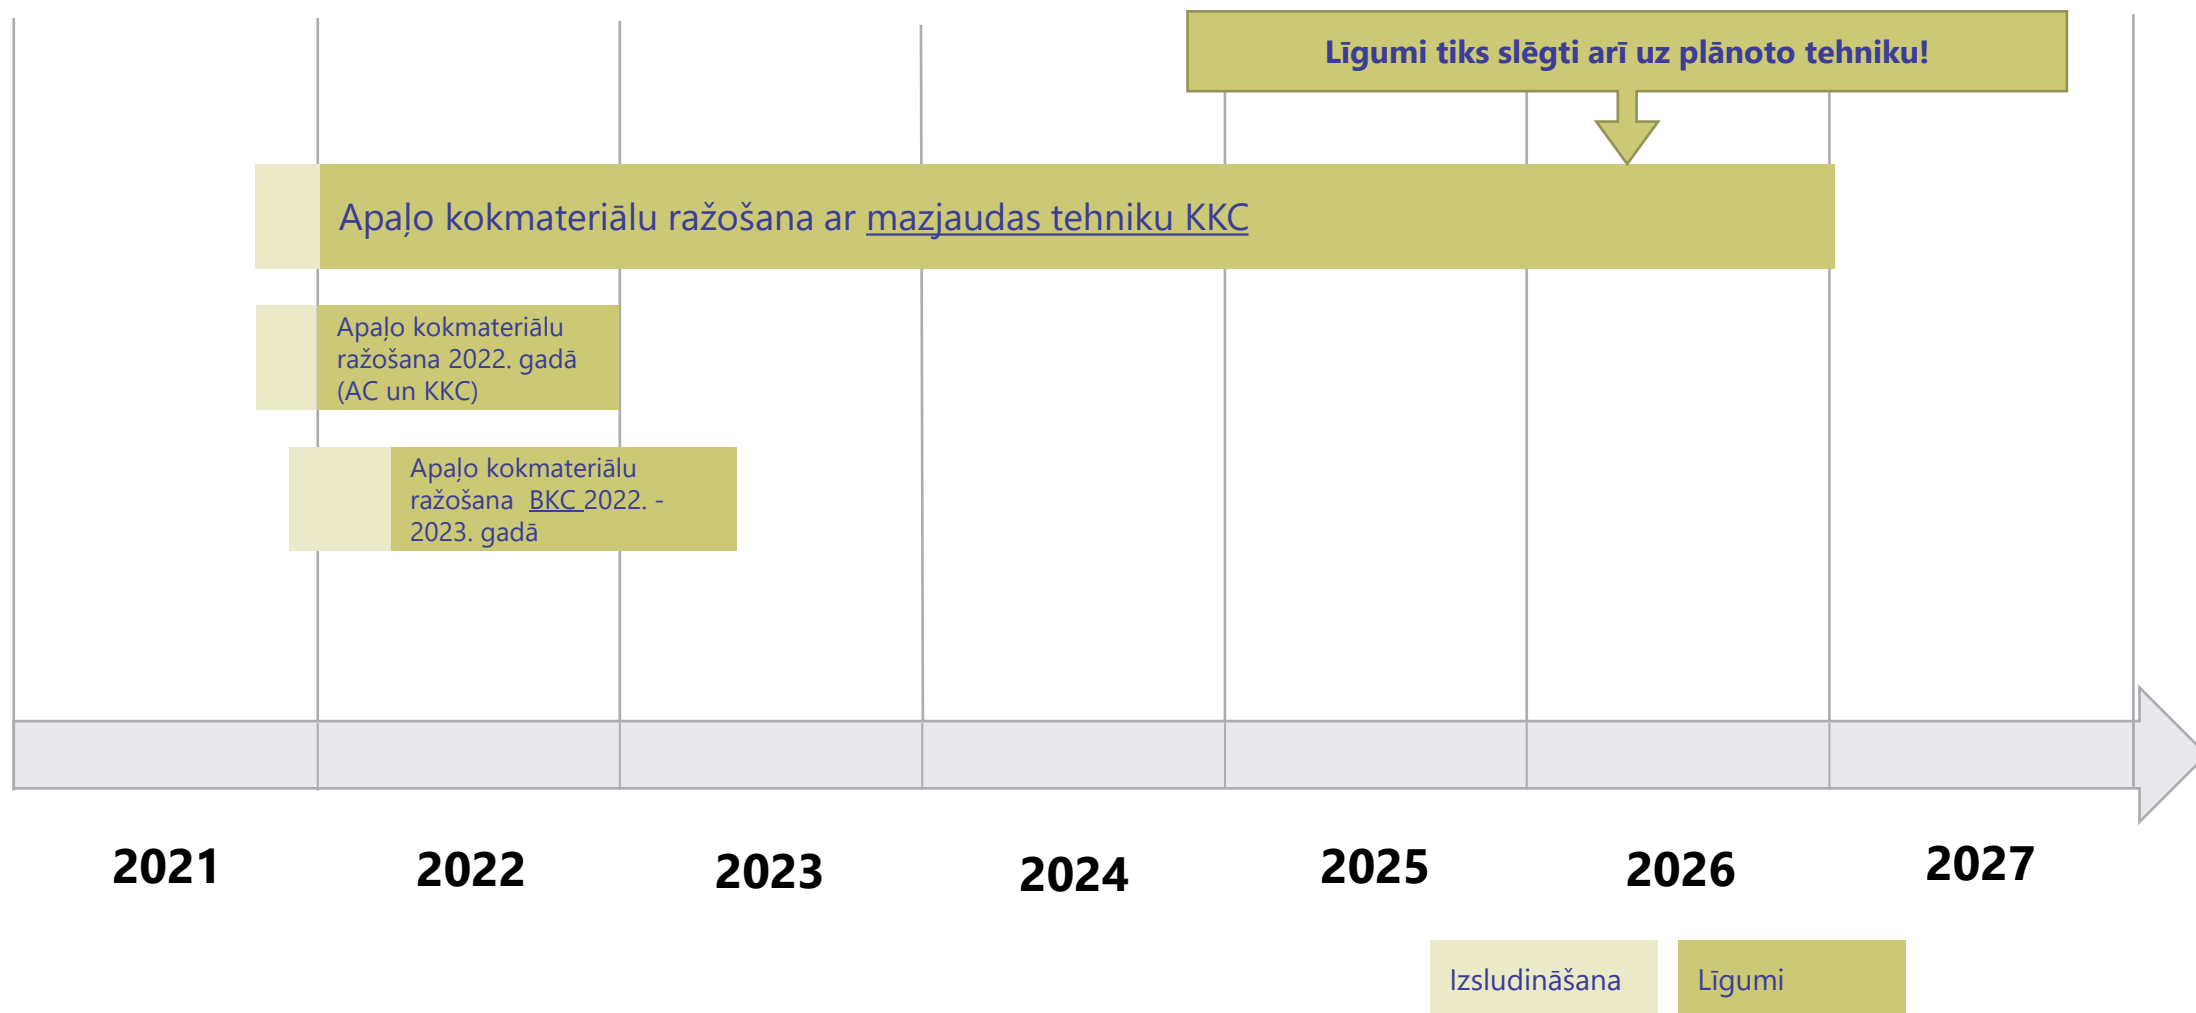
Līgumi tiks slēgti arī uz plānoto tehniku!

Apaļo kokmateriālu ražošana ar mazjaudas tehniku KKC

Apaļo kokmateriālu ražošana 2022. gadā (AC un KKC)

Apaļo kokmateriālu ražošana BKC 2022. - 2023. gadā

2021 2022 2023 2024 2025 2026 2027

Izsludināšana
Līgumi